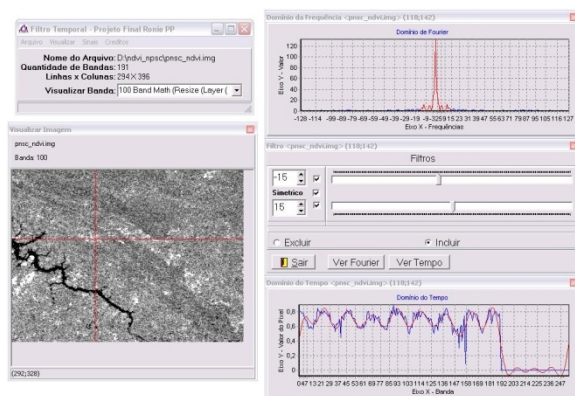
Filtro Temporal - Projeto Final Renie PP

Arquivo Visualizar Sinal Creditos

Nome do Arquivo: D:\ndvi_npsc\pnsc_ndvi.img
Quantidade de Bandas: 191
Linhas x Colunas: 294 X 396
Visualizar Banda: 100 Band Math (Resize (Layer (

Visualizar Imagem

pnsc_ndvi.img

Banda: 100

(292;328)

Domínio da Frequência <pnsc_ndvi.img> (118;142)

Domínio de Fourier

Eixo Y - Valor

120
100
80
60
40
20
0

-126 -114 -99 -89 -79 -69 -59 -49 -39 -29 -19 -9 -3 25 9 15 23 31 39 47 55 63 71 79 87 95 105 116 127

Eixo X - Frequências

Filtro <pnsc_ndvi.img> (118;142)

Filtros

-15
Simétrico
15

Excluir
Incluir

Sair
Ver Fourier
Ver Tempo

Domínio do Tempo <pnsc_ndvi.img> (118;142)

Domínio do Tempo

Eixo Y - Valor do Pixel

0,8
0,6
0,4
0,2
0

0 47 13 21 29 37 45 53 61 69 77 85 93 103 114 125 136 147 158 169 181 192 203 214 225 236 247

Eixo X - Banda